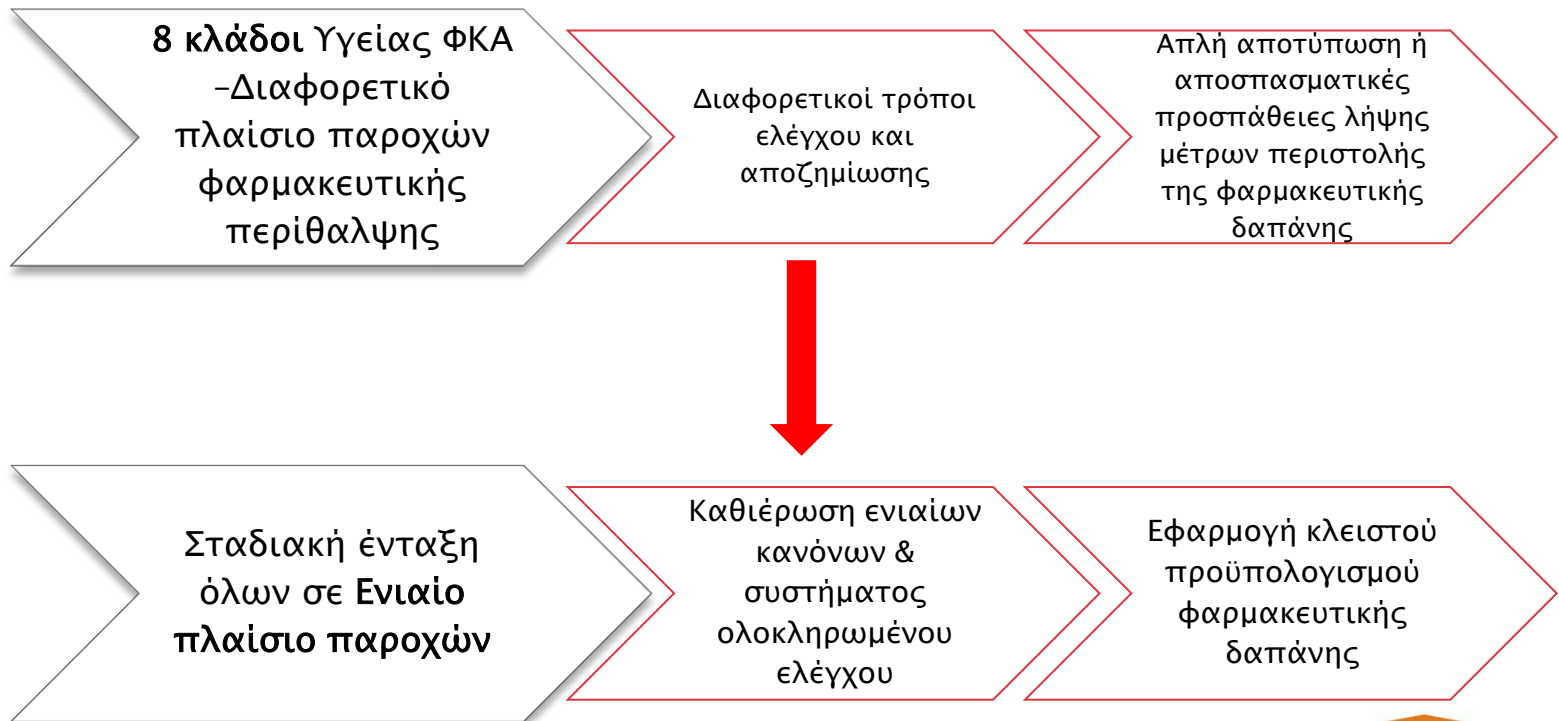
8 κλάδοι Υγείας ΦΚΑ –Διαφορετικό πλαίσιο παροχών φαρμακευτικής περίθαλψης

Διαφορετικοί τρόποι ελέγχου και αποζημίωσης

Απλή αποτύπωση ή αποσπασματικές προσπάθειες λήψης μέτρων περιστολής της φαρμακευτικής δαπάνης

Σταδιακή ένταξη όλων σε Ενιαίο πλαίσιο παροχών

Καθιέρωση ενιαίων κανόνων & συστήματος ολοκληρωμένου ελέγχου

Εφαρμογή κλειστού προϋπολογισμού φαρμακευτικής δαπάνης